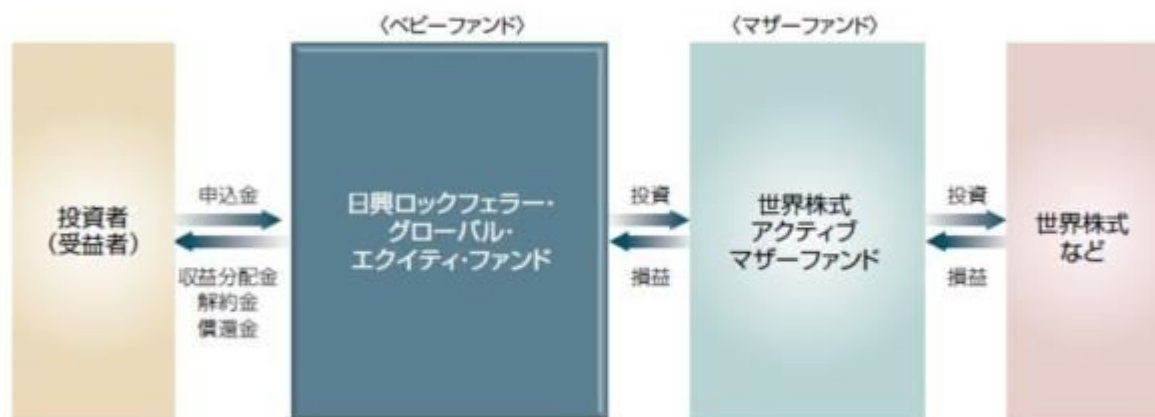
〈ベビーファンド〉

〈マザーファンド〉

投資者
(受益者)

申込金

収益分配金
解約金
償還金

日興ロックフェラー・
グローバル・
エクイティ・ファンド

投資

損益

世界株式
アクティブ
マザーファンド

投資

損益

世界株式
など